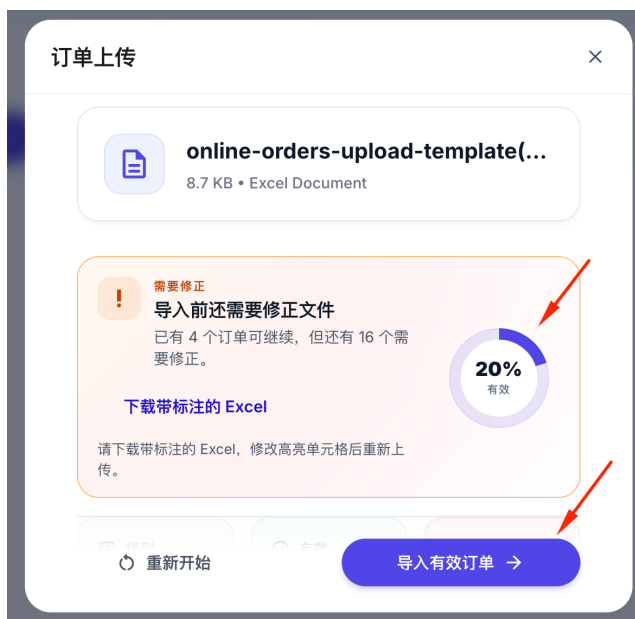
订单上传

×

online-orders-upload-template(...

8.7 KB • Excel Document

!

需要修正

导入前还需要修正文件

已有 4 个订单可继续，但还有 16 个需要修正。

20%
有效

下载带标注的 Excel

请下载带标注的 Excel，修改高亮单元格后重新上传。

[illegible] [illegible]

重新开始

导入有效订单 →